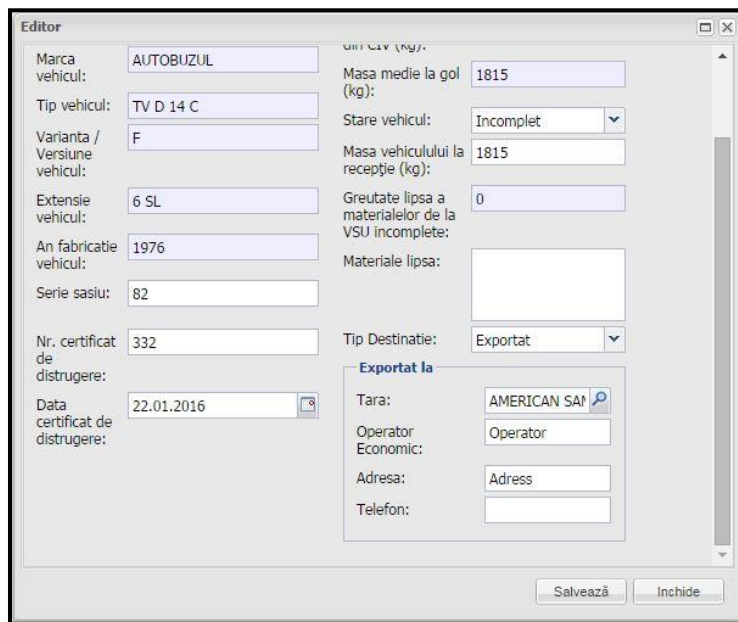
Editor

Marca vehicul: AUTOBUZUL

Tip vehicul: TV D 14 C

Varianta / Versiune vehicul: F

Extensie vehicul: 6 SL

An fabricatie vehicul: 1976

Serie sasiu: 82

Nr. certificat de distrugere: 332

Data certificat de distrugere: 22.01.2016

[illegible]

Masa medie la gol (kg): 1815

Stare vehicul: Incomplet

Masa vehiculului la recepție (kg): 1815

Greutate lipsa a materialelor de la VSU incomplete: 0

Materiale lipsa:

Tip Destinatie: Exportat

Exportat la

Tara: AMERICAN SAI

Operator Economic: Operator

Adresa: Adress

Telefon:

Salvează Inchide